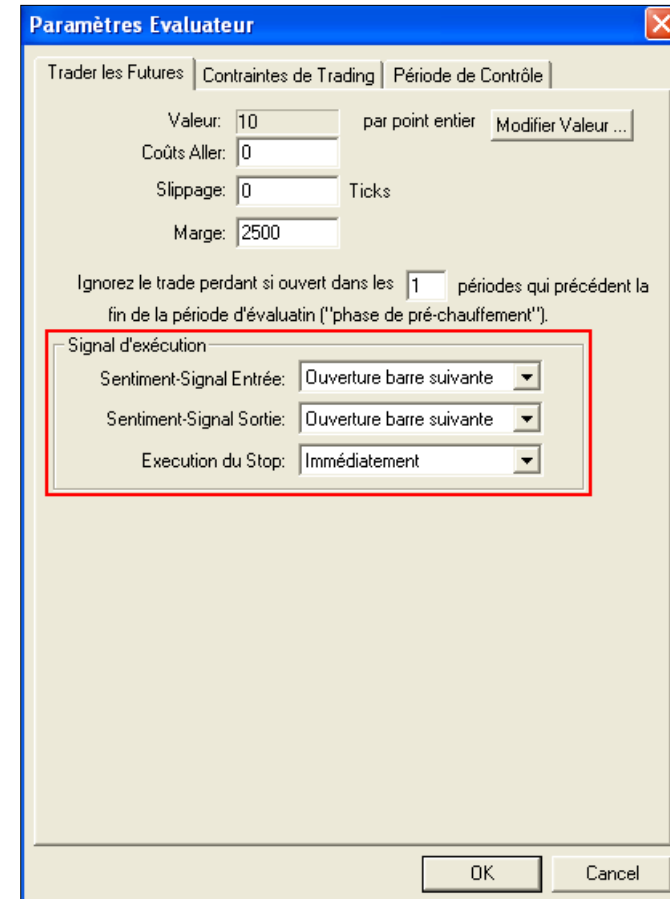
Paramètres Evaluateur

Trader les Futures | Contraintes de Trading | Période de Contrôle

Valeur: 10 par point entier Modifier Valeur ...

Coûts Aller: 0

Slippage: 0 Ticks

Marge: 2500

Ignorez le trade perdant si ouvert dans les 1 périodes qui précédent la fin de la période d'évaluatin ("phase de pré-chauffement").

Signal d'exécution

Sentiment-Signal Entrée: Ouverture barre suivante

Sentiment-Signal Sortie: Ouverture barre suivante

Execution du Stop: Immédiatement

OK Cancel